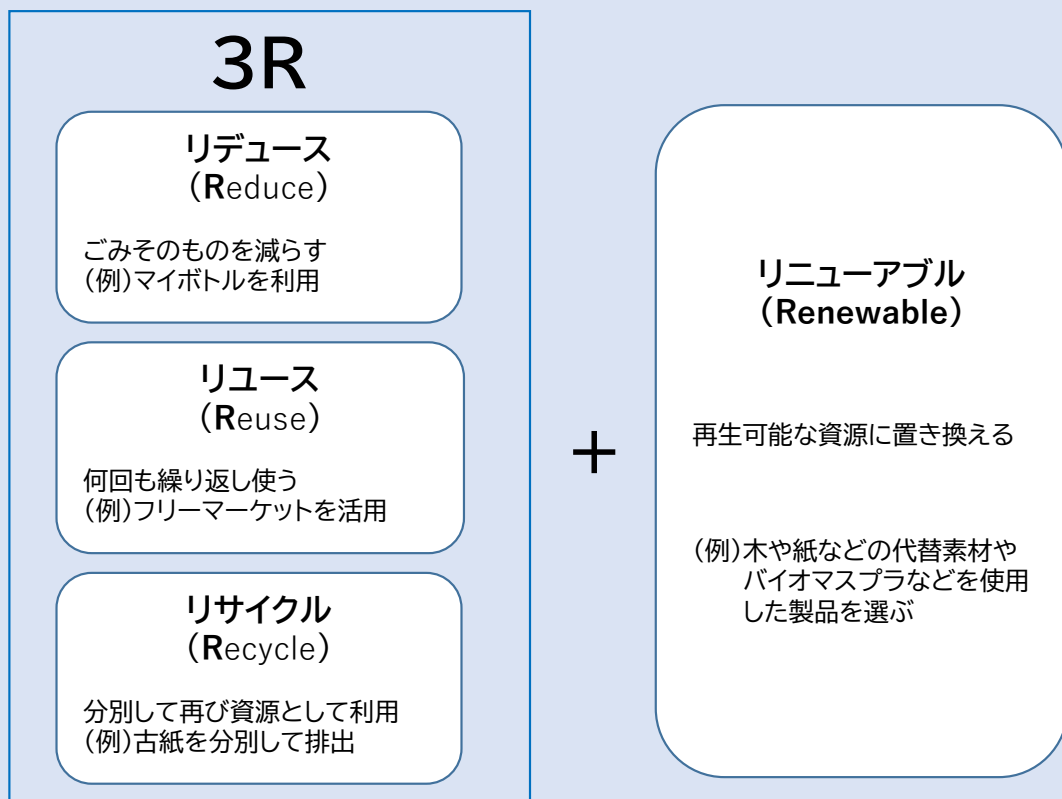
3R

リデュース
（Reduce）

ごみそのものを減らす
(例)マイボトルを利用

リユース
（Reuse）

何回も繰り返し使う
(例)フリーマーケットを活用

リサイクル
（Recycle）

分別して再び資源として利用
(例)古紙を分別して排出

＋

リニューアブル
（Renewable）

再生可能な資源に置き換える

(例)木や紙などの代替素材やバイオマスプラなどを使用した製品を選ぶ